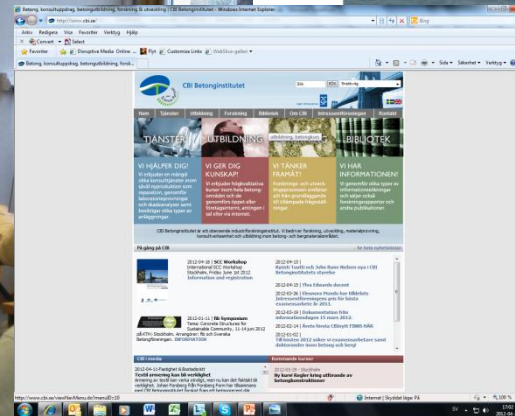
Betong, konsultuppdrag, betongutbildning, forskning & utveckling | CBI Betonginstitutet - Windows Internet Explorer

http://www.cbi.se/

Arkiv Redigera Visa Favoriter Verktyg Hjälp

Convert Select

Favoriter Disruptive Media Online ... Customize Links WebSlice-galleri

Betong, konsultuppdrag, betongutbildning, forsk...

Sida Säkerhet Verktyg

CBI Betonginstitutet

Sök Svenska

Hem Tjänster Utbildning Forskning Bibliotek Om CBI Intressentföreningen Kontakt

TJÄNSTER UTBILDNING BIBLIOTEK

VI HJÄLPER DIG!

VI GER DIG KUNSKAP!

VI TÄNKER FRAMÅT!

VI HAR INFORMATIONEN!

CBI Betonginstitutet är ett oberoende industriforskningsinstitut. Vi bedriver forskning, utveckling, materialprovning, konsultverksamhet och utbildning inom betong- och bergmaterialområdet.

På gång på CBI

2012-06-18 | SCC Workshop

2012-06-11 | Nb Symposium

2012-05-10 |

2012-04-18 |

2012-04-26 |

2012-04-12 |

2012-03-24 |

2012-02-15 |

CBI i media

Kommande kurser

http://www.cbi.se/viewNavMenu.do?menuID=20

Internet | Skyddat läge: PÅ

100 %